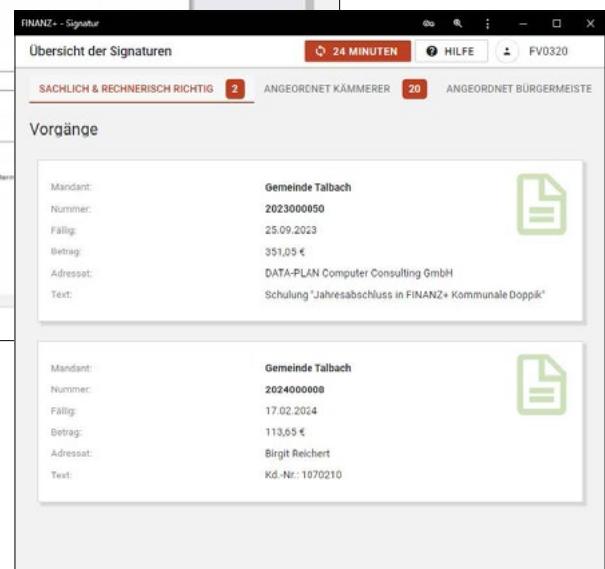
FINANZ+ - Signatur

Übersicht der Signaturen

24 MINUTEN

HILFE

FV0320

SACHLICH & RECHNERISCH RICHTIG 2

ANGEORDNET KÄMMERER 20

ANGEORDNET BÜRGERMEISTE

Vorgänge

Mandant: Gemeinde Talbach
Nummer: 2023000050
Fällig: 25.09.2023
Betrag: 351,05 €
Adressat: DATA-PLAN Computer Consulting GmbH
Text: Schulung "Jahresabschluss in FINANZ+ Kommunale Doppik"

Mandant: Gemeinde Talbach
Nummer: 2024000008
Fällig: 17.02.2024
Betrag: 113,65 €
Adressat: Birgit Reichert
Text: Kd.-Nr.: 1070210